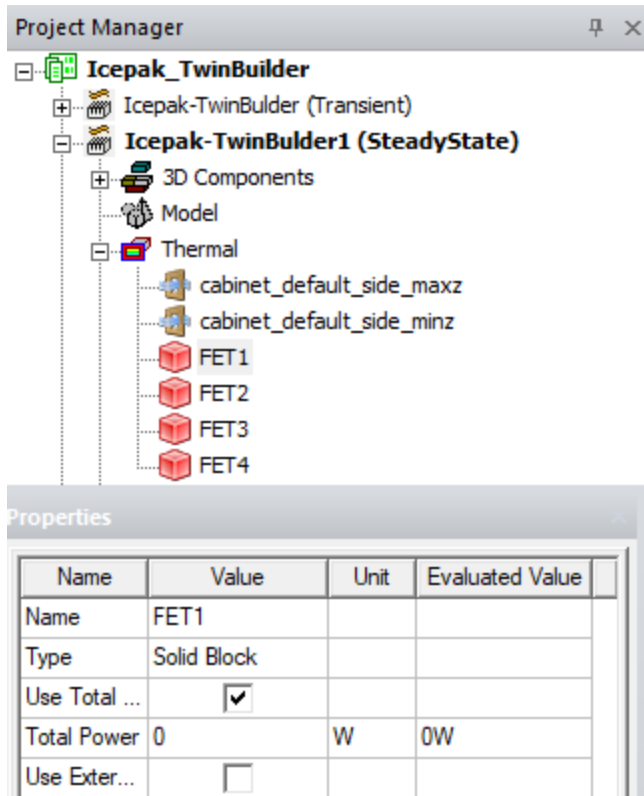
Project Manager

Icepak_TwinBuilder
Icepak-TwinBulder (Transient)
Icepak-TwinBulder1 (SteadyState)
3D Components
Model
Thermal
cabinet_default_side_maxz
cabinet_default_side_minz
FET1
FET2
FET3
FET4

Properties

| Name | Value | Unit | Evaluated Value |
|---|---|---|---|
| Name | FET1 | | |
| Type | Solid Block | | |
| Use Total ... | ☑ | | |
| Total Power | 0 | W | 0W |
| Use Exter... | ☐ | | |